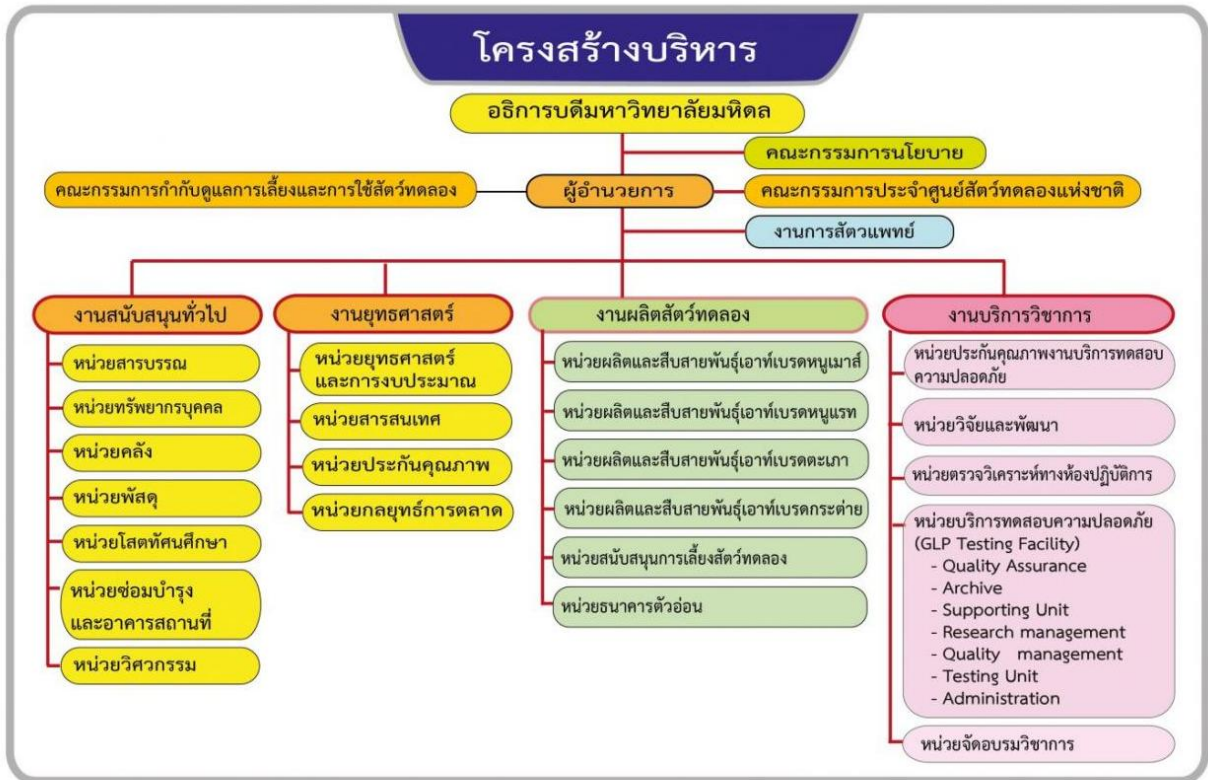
โครงสร้างบริหาร

อธิการบดีมหาวิทยาลัยมหิดล

คณะกรรมการนโยบาย

คณะกรรมการกำกับดูแลการเลี้ยงและการใช้สัตว์ทดลอง

ผู้อำนวยการ

คณะกรรมการประจำศูนย์สัตว์ทดลองแห่งชาติ

งานการสัตวแพทย์

งานสนับสนุนทั่วไป

หน่วยสารบรรณ

หน่วยทรัพยากรบุคคล

หน่วยคลัง

หน่วยพัสดุ

หน่วยโสตทัศนศึกษา

หน่วยซ่อมบำรุงและอาคารสถานที่

หน่วยวิศวกรรม

งานยุทธศาสตร์

หน่วยยุทธศาสตร์และการงบประมาณ

หน่วยสารสนเทศ

หน่วยประกันคุณภาพ

หน่วยกลยุทธ์การตลาด

งานผลิตสัตว์ทดลอง

หน่วยผลิตและสืบสายพันธุ์เอาท์เบรดหนูเมาส์

หน่วยผลิตและสืบสายพันธุ์เอาท์เบรดหนูแรท

หน่วยผลิตและสืบสายพันธุ์เอาท์เบรดตะเภา

หน่วยผลิตและสืบสายพันธุ์เอาท์เบรดกระต่าย

หน่วยสนับสนุนการเลี้ยงสัตว์ทดลอง

หน่วยธนาคารตัวอ่อน

งานบริการวิชาการ

หน่วยประกันคุณภาพงานบริการทดสอบความปลอดภัย

หน่วยวิจัยและพัฒนา

หน่วยตรวจวิเคราะห์ทางห้องปฏิบัติการ

หน่วยบริการทดสอบความปลอดภัย (GLP Testing Facility)
- Quality Assurance
- Archive
- Supporting Unit
- Research management
- Quality management
- Testing Unit
- Administration

หน่วยจัดอบรมวิชาการ